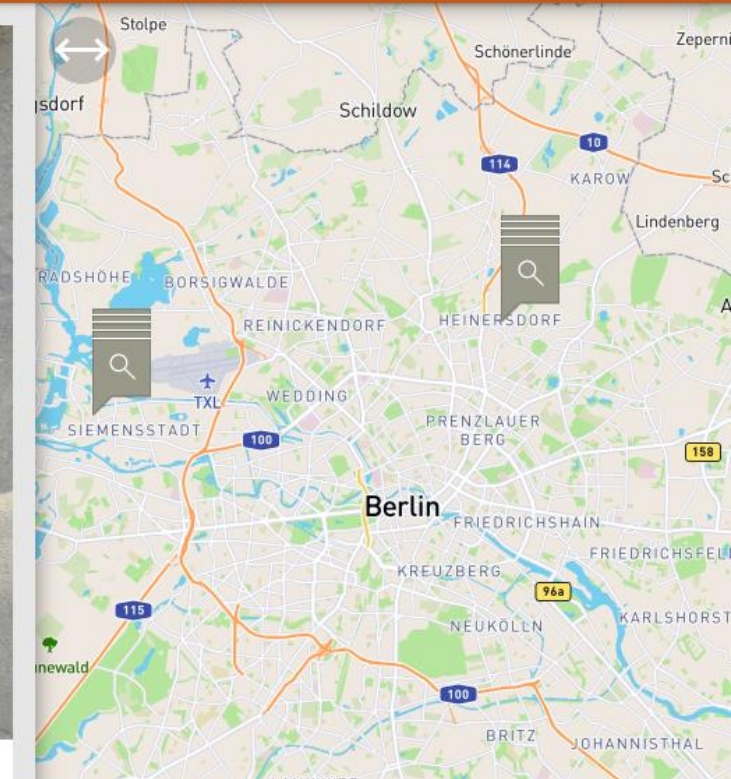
Stolpe
Schönerlinde
Zeperni
gsdorf
Schildow
10
114
KAROW
Sc
Lindenberg
RADSHÖHE
BORSIGWALDE
REINICKENDORF
HEINERSDORF
A
TXL
WEDDING
SIEMENSSTADT
PRENZLAUER BERG
100
158
Berlin
FRIEDRICHSHAIN
FRIEDRICHSFEL
KREUZBERG
96a
115
NEUKÖLLN
KARLSHORST
newald
100
BRITZ
JOHANNISTHAL